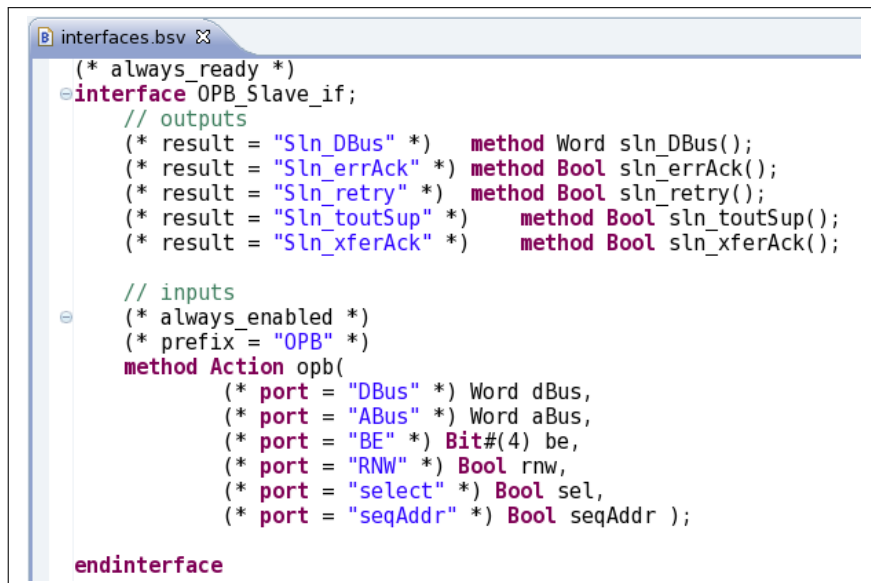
interfaces.bsv

(* always_ready *)
interface OPB_Slave_if;
    // outputs
    (* result = "Sln_DBus" *)   method Word sln_DBus();
    (* result = "Sln_errAck" *) method Bool sln_errAck();
    (* result = "Sln_retry" *)  method Bool sln_retry();
    (* result = "Sln_toutSup" *)    method Bool sln_toutSup();
    (* result = "Sln_xferAck" *)    method Bool sln_xferAck();

    // inputs
    (* always_enabled *)
    (* prefix = "OPB" *)
    method Action opb(
            (* port = "DBus" *) Word dBus,
            (* port = "ABus" *) Word aBus,
            (* port = "BE" *) Bit#(4) be,
            (* port = "RNW" *) Bool rnw,
            (* port = "select" *) Bool sel,
            (* port = "seqAddr" *) Bool seqAddr );

endinterface